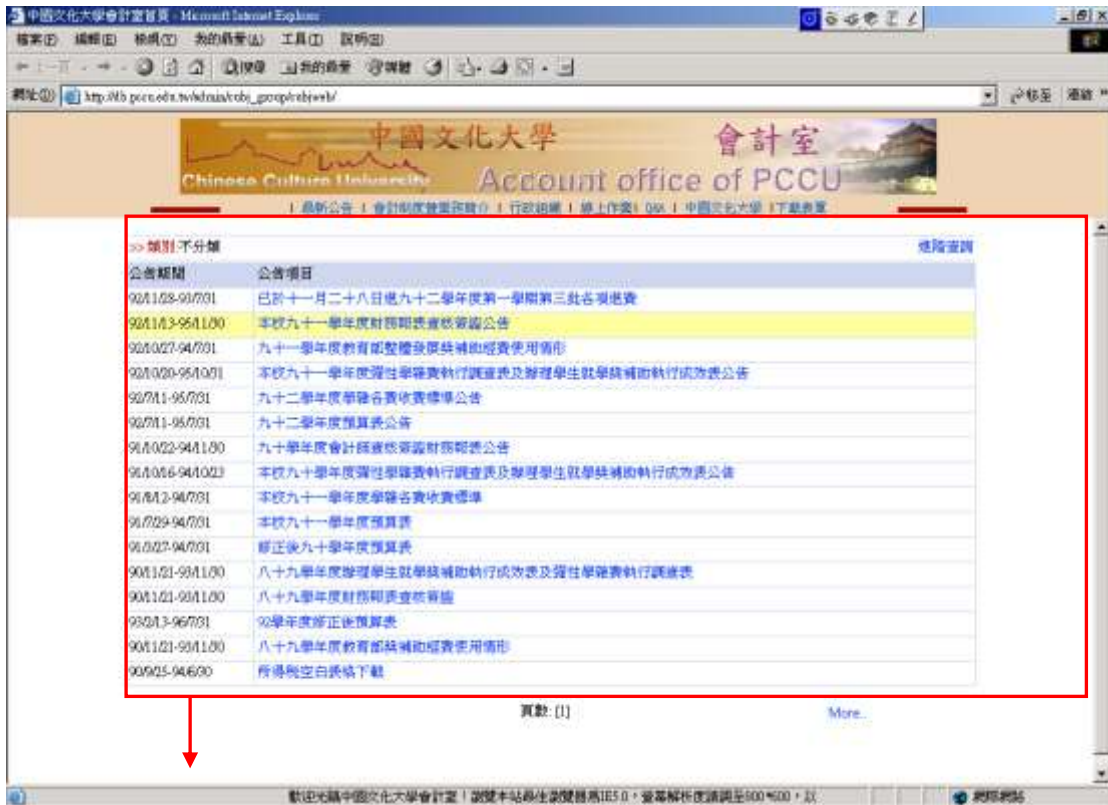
中國文化大學會計室首頁 - Microsoft Internet Explorer

檔案(F) 編輯(E) 檢視(V) 我的最愛(A) 工具(T) 說明(H)

網址(D) http://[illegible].pccu.edu.tw/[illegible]

移至 連結

中國文化大學 會計室
Chinese Culture University Account office of PCCU

| 最新公告 | 會計制度暨業務簡介 | 行政組織 | 線上作業 | Q&A | 中國文化大學 | 下載專區

>> 類別:不分類 進階查詢

| 公告期間 | 公告項目 |
|---|---|
| 92/11/28-93/7/31 | 已於十一月二十八日起九十二學年度第一學期第三批各項退費 |
| 92/11/13-95/11/30 | 本校九十一學年度財務報表查核簽證公告 |
| 92/10/27-94/7/31 | 九十一學年度教育部整體發展獎補助經費使用情形 |
| 92/10/20-95/10/31 | 本校九十一學年度彈性學雜費執行調查表及辦理學生就學獎補助執行成效表公告 |
| 92/7/11-95/7/31 | 九十二學年度學雜各費收費標準公告 |
| 92/7/11-95/7/31 | 九十二學年度預算表公告 |
| 91/10/22-94/11/30 | 九十學年度會計師查核簽證財務報表公告 |
| 91/10/16-94/10/23 | 本校九十學年度彈性學雜費執行調查表及辦理學生就學獎補助執行成效表公告 |
| 91/8/12-94/7/31 | 本校九十一學年度學雜各費收費標準 |
| 91/7/29-94/7/31 | 本校九十一學年度預算表 |
| 91/3/27-94/7/31 | 修正後九十學年度預算表 |
| 90/11/21-93/11/30 | 八十九學年度辦理學生就學獎補助執行成效表及彈性學雜費執行調查表 |
| 90/11/21-93/11/30 | 八十九學年度財務報表查核簽證 |
| 93/2/13-96/7/31 | 92學年度修正後預算表 |
| 90/11/21-93/11/30 | 八十九學年度教育部獎補助經費使用情形 |
| 90/9/25-94/6/30 | 所得稅空白表格下載 |

頁數: [1] More..

歡迎光臨中國文化大學會計室!瀏覽本站最佳瀏覽器為IE5.0,螢幕解析度請調至800*600,以 網際網路